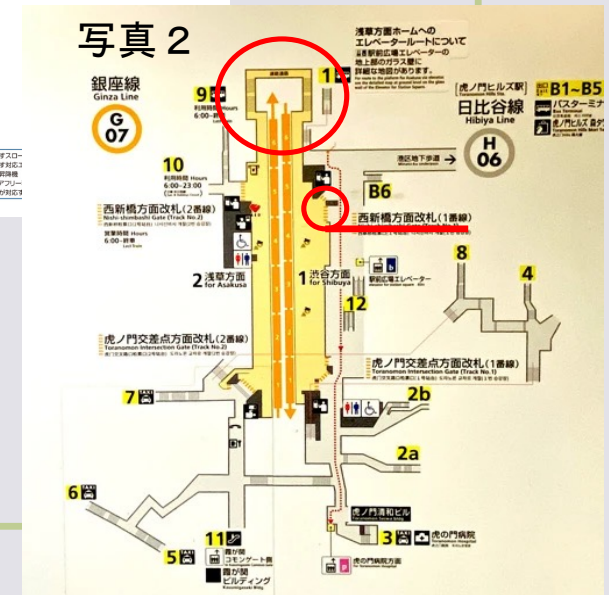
写真２

浅草方面ホームへのエレベータールートについて
駅前広場エレベーターの地上部のガラス壁に詳細な地図があります。

銀座線
Ginza Line
G
07

9
利用時間 Hours
6:00-

1

10
利用時間 Hours
6:00-23:00

西新橋方面改札（2番線）
Nishi-shimbashi Gate (Track No.2)
営業時間 Hours
6:00-終車

虎ノ門ヒルズ駅
B1~B5
バスターミナル
虎ノ門ヒルズ
日比谷線
Hibiya Line
H
06
港区地下歩道

B6
西新橋方面改札（1番線）

2 浅草方面
for Asakusa

1 渋谷方面
for Shibuya

駅前広場エレベーター

8
4
12

虎ノ門交差点方面改札（2番線）
Toranomon Intersection Gate (Track No.2)

虎ノ門交差点方面改札（1番線）
Toranomon Intersection Gate (Track No.1)

7
2b
2a
6

虎ノ門清和ビル
3
虎の門病院
虎の門病院前

11
霞が関コモンゲート西
5
霞が関ビルディング